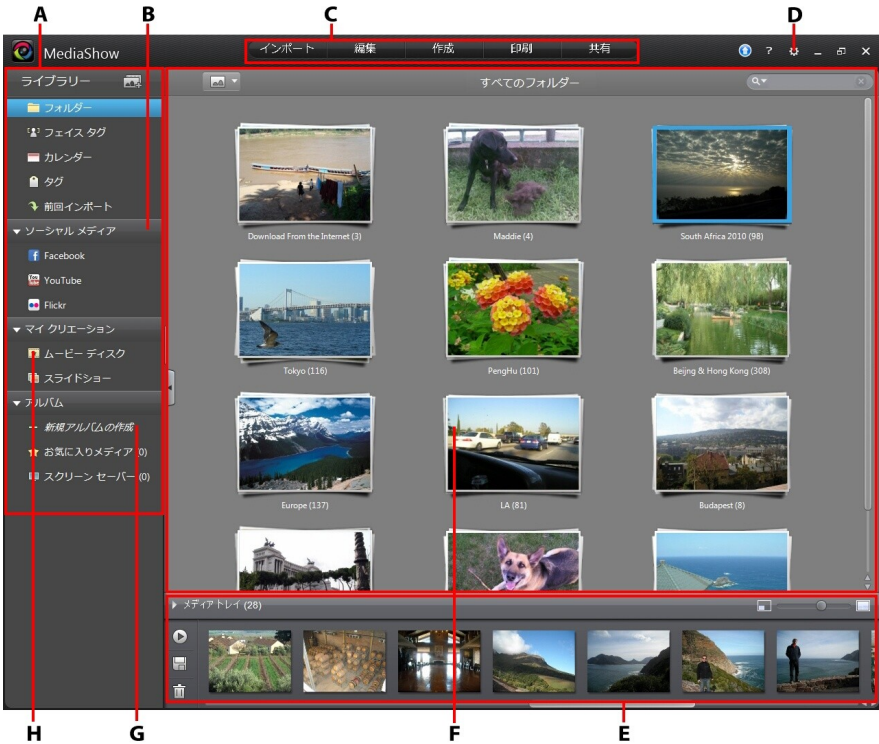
A B C D

MediaShow

インポート 編集 作成 印刷 共有

? _ ×

ライブラリー

フォルダー

フェイス タグ

カレンダー

タグ

前回インポート

ソーシャル メディア

Facebook

YouTube

Flickr

マイ クリエーション

ムービー ディスク

スライドショー

アルバム

新規アルバムの作成

お気に入りメディア (0)

スクリーン セーバー (0)

すべてのフォルダー

Download From the Internet (3)

Maddie (4)

South Africa 2010 (98)

Tokyo (116)

PengHu (101)

Beijng & Hong Kong (308)

Europe (137)

LA (81)

Budapest (8)

メディアトレイ (28)

H G F E